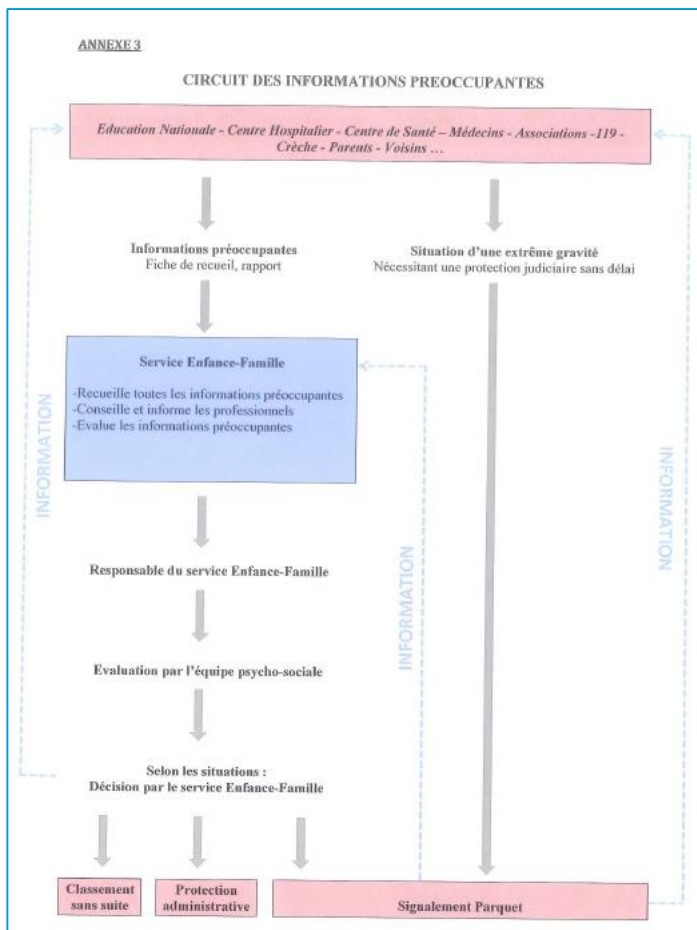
ANNEXE 3

CIRCUIT DES INFORMATIONS PREOCCUPANTES

Education Nationale - Centre Hospitalier - Centre de Santé – Médecins - Associations -119 - Crèche - Parents - Voisins …

Informations préoccupantes
Fiche de recueil, rapport

Situation d'une extrême gravité
Nécessitant une protection judiciaire sans délai

Service Enfance-Famille

-Recueille toutes les informations préoccupantes
-Conseille et informe les professionnels
-Evalue les informations préoccupantes

INFORMATION

INFORMATION

INFORMATION

Responsable du service Enfance-Famille

Evaluation par l'équipe psycho-sociale

Selon les situations :
Décision par le service Enfance-Famille

Classement sans suite

Protection administrative

Signalement Parquet